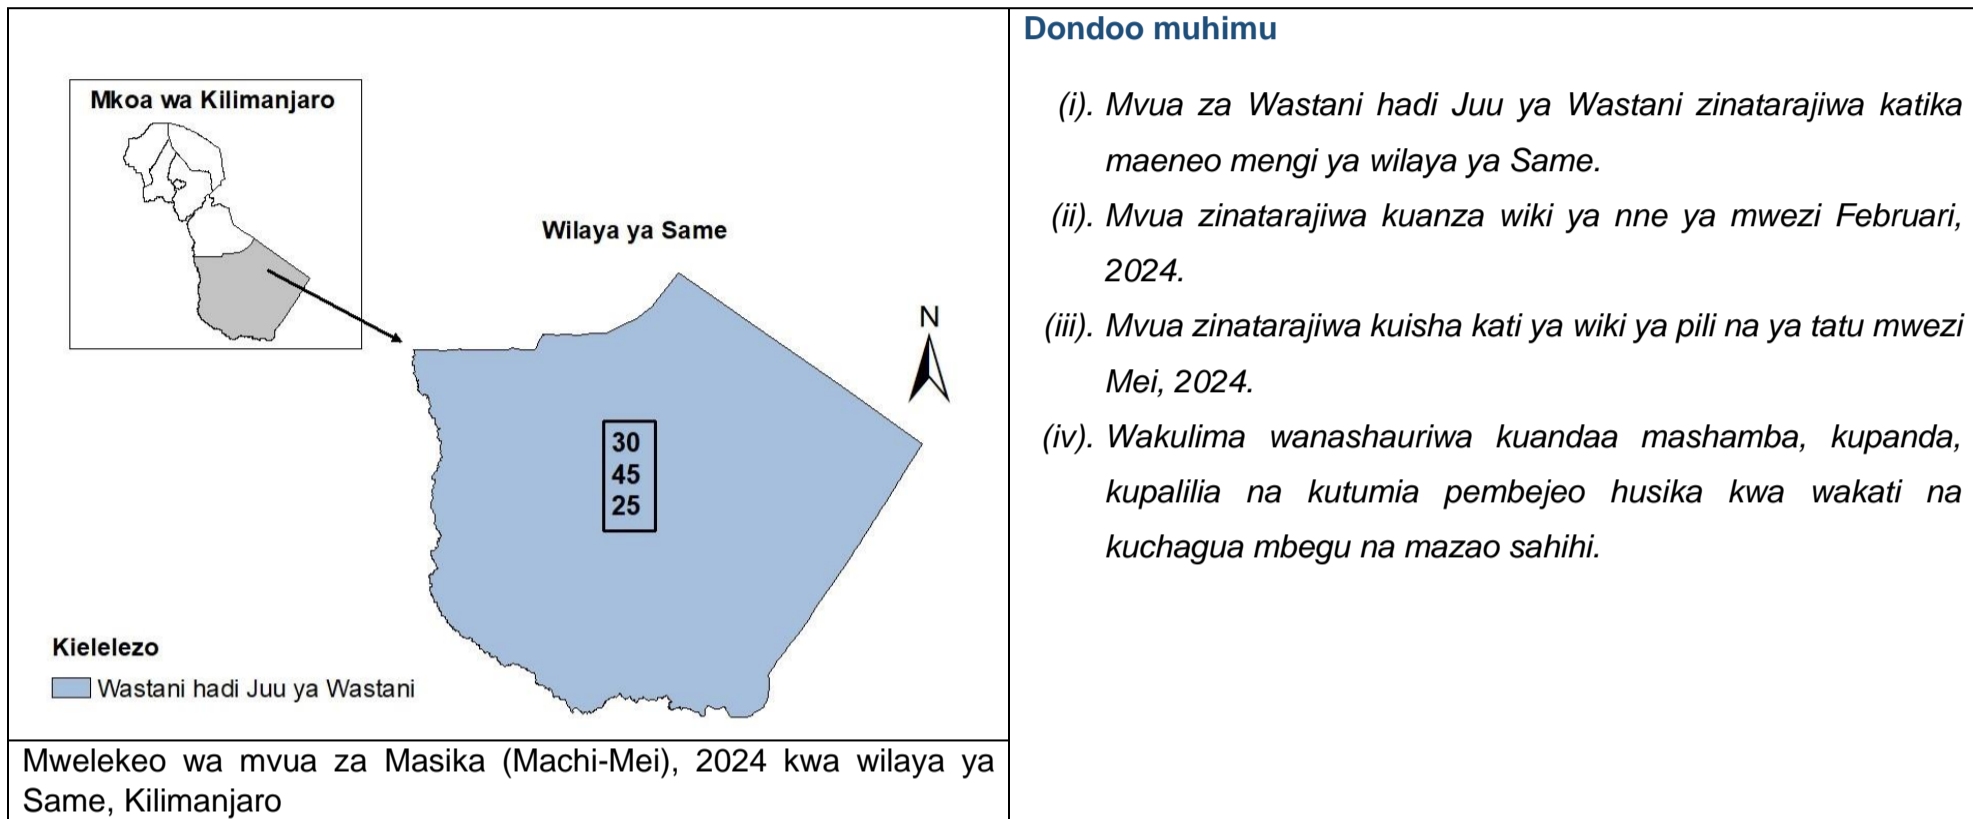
Mkoa wa Kilimanjaro

Wilaya ya Same

N

30
45
25

Kielelezo

Wastani hadi Juu ya Wastani

Mwelekeo wa mvua za Masika (Machi-Mei), 2024 kwa wilaya ya Same, Kilimanjaro

Dondoo muhimu

(i). Mvua za Wastani hadi Juu ya Wastani zinatarajiwa katika maeneo mengi ya wilaya ya Same.

(ii). Mvua zinatarajiwa kuanza wiki ya nne ya mwezi Februari, 2024.

(iii). Mvua zinatarajiwa kuisha kati ya wiki ya pili na ya tatu mwezi Mei, 2024.

(iv). Wakulima wanashauriwa kuandaa mashamba, kupanda, kupalilia na kutumia pembejeo husika kwa wakati na kuchagua mbegu na mazao sahihi.